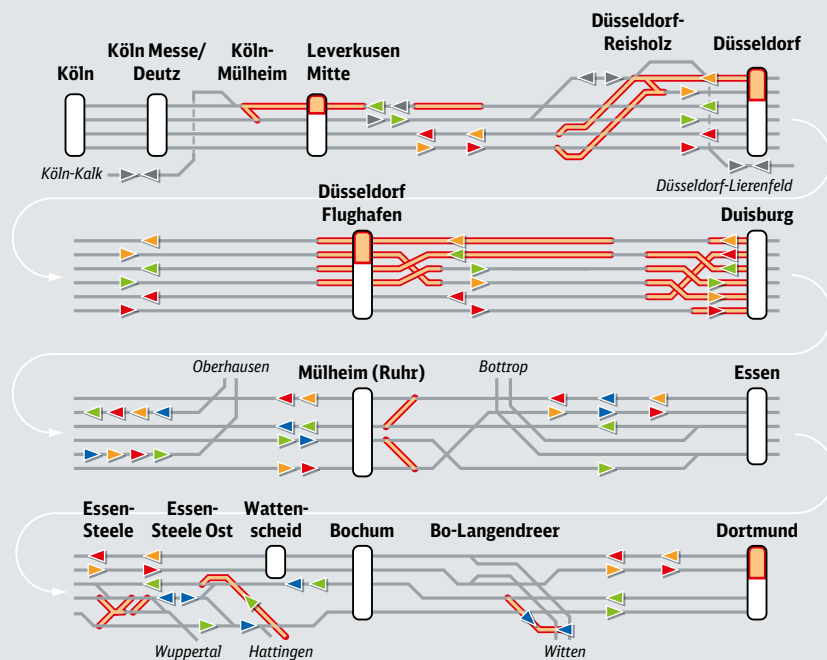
Köln

Köln Messe/ Deutz

Köln-Mülheim

Leverkusen Mitte

Düsseldorf-Reisholz

Düsseldorf

Köln-Kalk

Düsseldorf-Lierenfeld

Düsseldorf Flughafen

Duisburg

Oberhausen

Mülheim (Ruhr)

Bottrop

Essen

Essen-Steele

Essen-Steele Ost

Wattenscheid

Bochum

Bo-Langendreer

Dortmund

Wuppertal

Hattingen

Witten